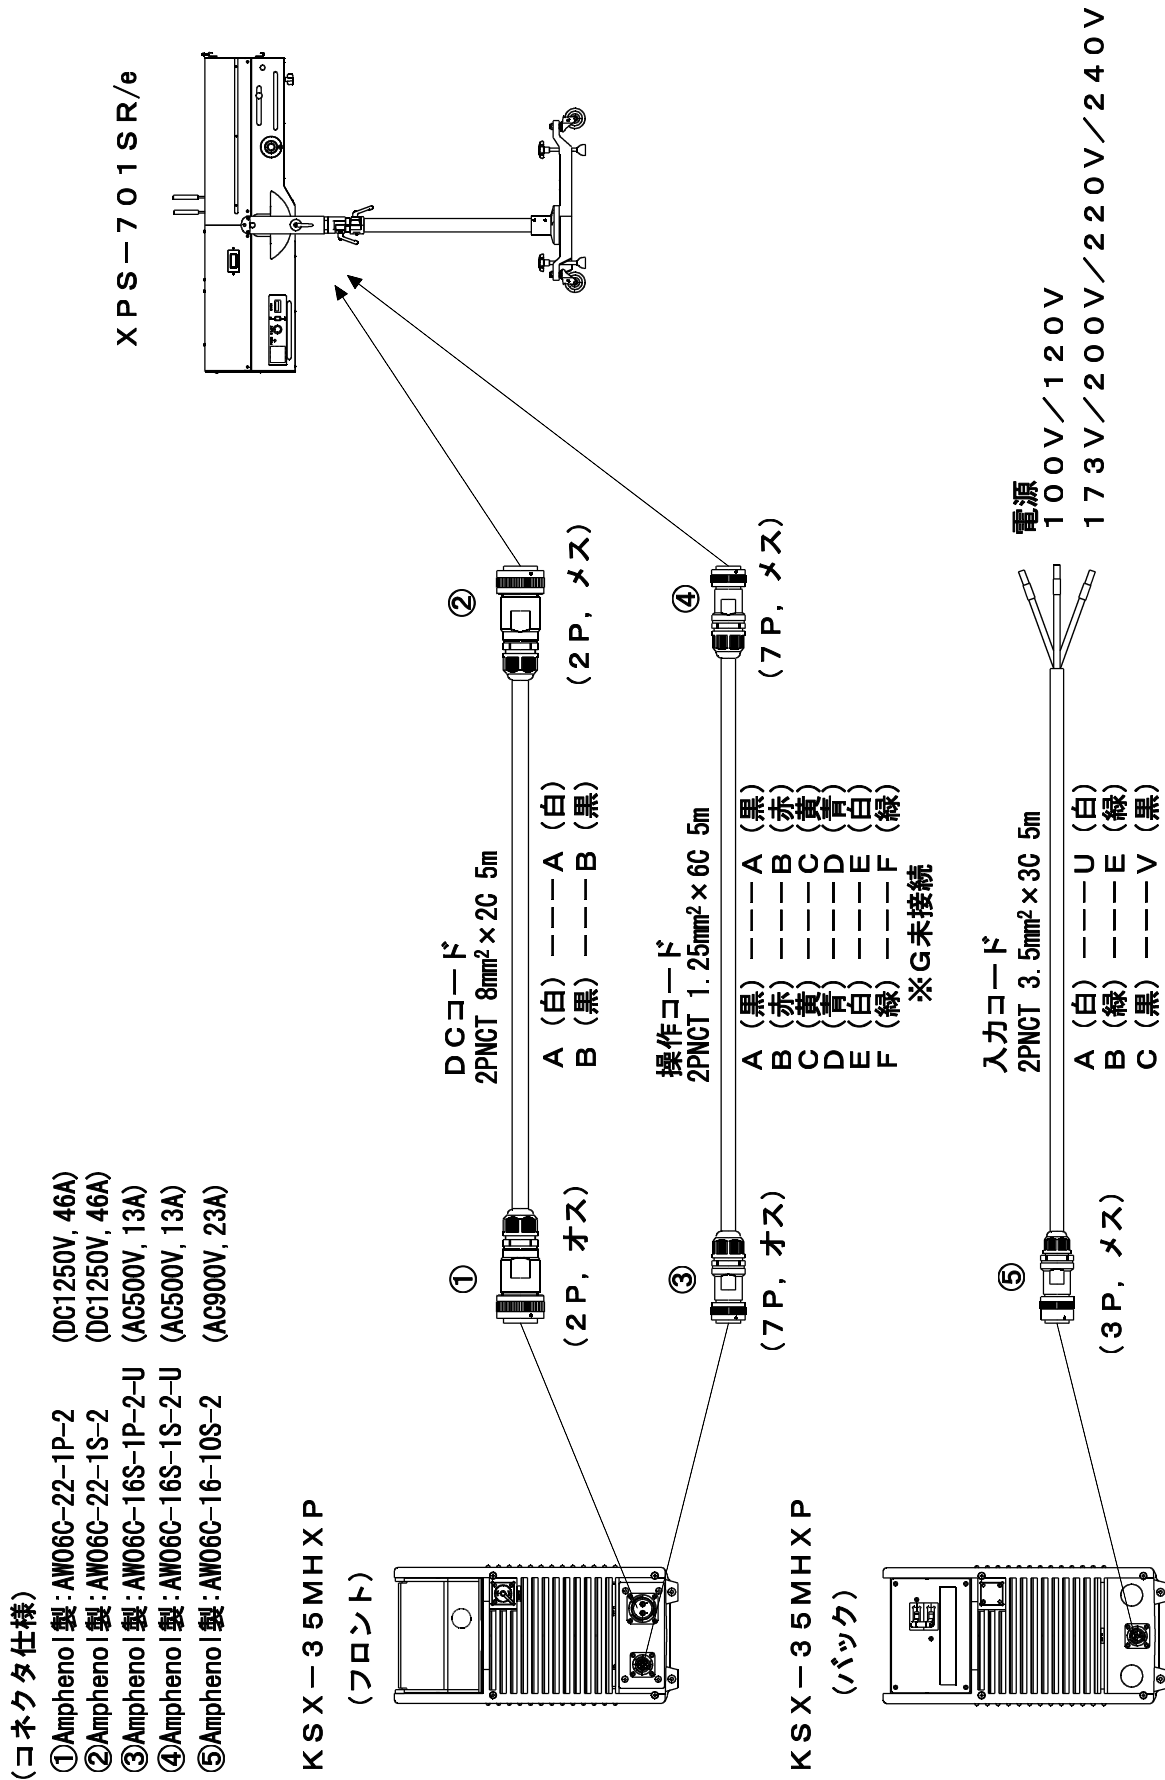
(コネクタ仕様)
①Amphenol製:AW06C-22-1P-2 (DC1250V,46A)
②Amphenol製:AW06C-22-1S-2 (DC1250V,46A)
③Amphenol製:AW06C-16S-1P-2-U (AC500V,13A)
④Amphenol製:AW06C-16S-1S-2-U (AC500V,13A)
⑤Amphenol製:AW06C-16-10S-2 (AC900V,23A)

KSX−35MHXP
(フロント)

KSX−35MHXP
(バック)

XPS−701SR/e

① (2P,オス)
② (2P,メス)

DCコード
2PNCT 8mm$^2$×2C 5m
A(白)−−−A(白)
B(黒)−−−B(黒)

③ (7P,オス)
④ (7P,メス)

操作コード
2PNCT 1.25mm$^2$×6C 5m
A(黒)−−−A(黒)
B(赤)−−−B(赤)
C(黄)−−−C(黄)
D(青)−−−D(青)
E(白)−−−E(白)
F(緑)−−−F(緑)
※G未接続

⑤ (3P,メス)

入力コード
2PNCT 3.5mm$^2$×3C 5m
A(白)−−−U(白)
B(緑)−−−E(緑)
C(黒)−−−V(黒)

電源
100V/120V
173V/200V/220V/240V